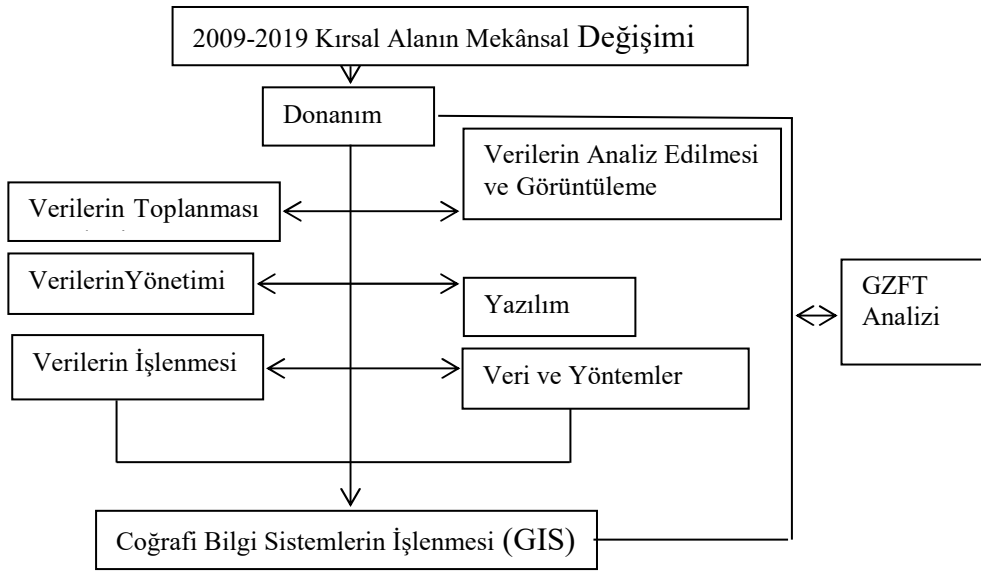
2009-2019 Kırsal Alanın Mekânsal Değişimi

Donanım

Verilerin Analiz Edilmesi ve Görüntüleme

Verilerin Toplanması

VerilerinYönetimi

Yazılım

GZFT Analizi

Verilerin İşlenmesi

Veri ve Yöntemler

Coğrafi Bilgi Sistemlerin İşlenmesi (GIS)